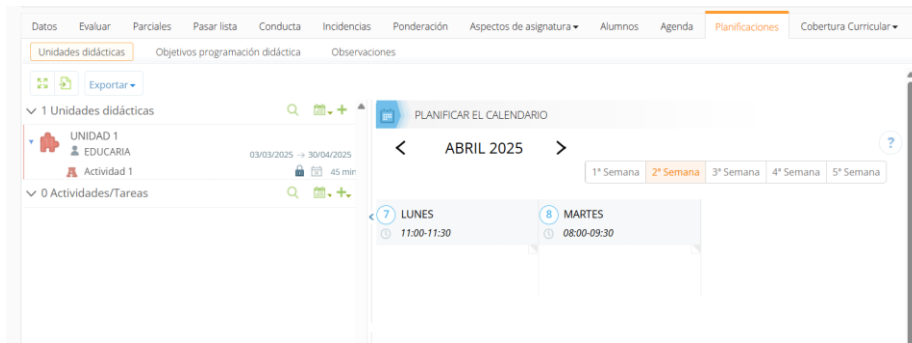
Datos Evaluar Parciales Pasar lista Conducta Incidencias Ponderación Aspectos de asignatura ▾ Alumnos Agenda Planificaciones Cobertura Curricular ▾

Unidades didácticas Objetivos programación didáctica Observaciones

Exportar ▾

1 Unidades didácticas

UNIDAD 1
EDUCARIA
03/03/2025 → 30/04/2025
Actividad 1
45 min

0 Actividades/Tareas

PLANIFICAR EL CALENDARIO

ABRIL 2025

?

1ª Semana 2ª Semana 3ª Semana 4ª Semana 5ª Semana

7 LUNES
11:00-11:30

8 MARTES
08:00-09:30